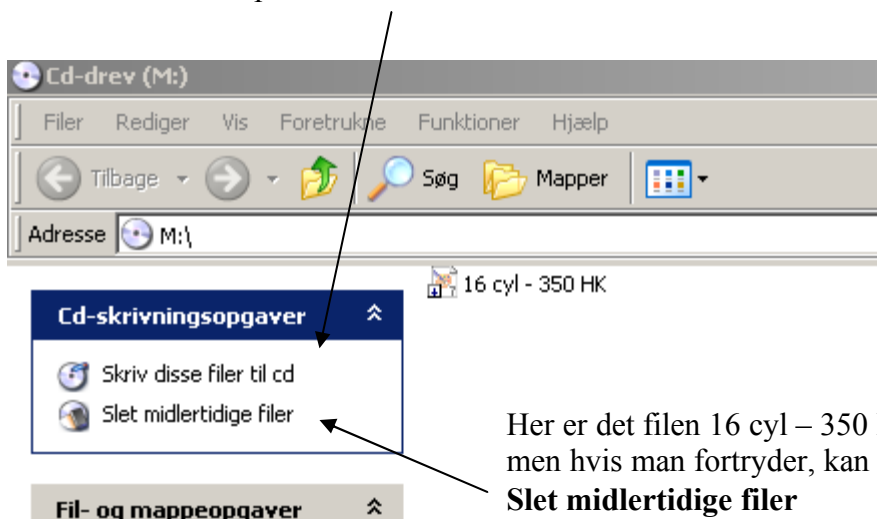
Cd-drev (M:)

Filer Rediger Vis Foretrukne Funktioner Hjælp

Tilbage Søg Mapper

Adresse M:\

16 cyl - 350 HK

Cd-skrivningsopgaver

Skriv disse filer til cd

Slet midlertidige filer

Fil- og mappeopgaver

Her er det filen 16 cyl – 350 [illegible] men hvis man fortryder, kan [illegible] **Slet midlertidige filer**